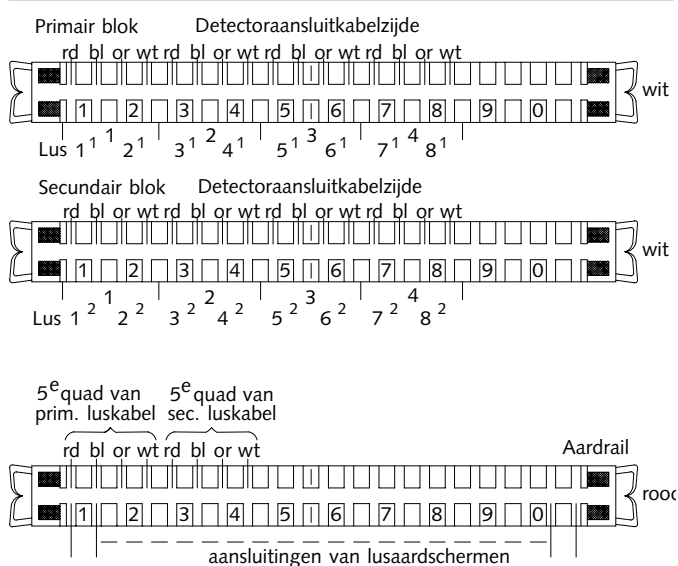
Primair blok Detectoraansluitkabelzijde

rd bl or wt rd bl or wt rd bl or wt rd bl or wt

1 2 3 4 5 6 7 8 9 0

wit

Lus $1^1$ 1 $2^1$ $3^1$ 2 $4^1$ $5^1$ 3 $6^1$ $7^1$ 4 $8^1$

Secundair blok Detectoraansluitkabelzijde

rd bl or wt rd bl or wt rd bl or wt rd bl or wt

1 2 3 4 5 6 7 8 9 0

wit

Lus $1^2$ 1 $2^2$ $3^2$ 2 $4^2$ $5^2$ 3 $6^2$ $7^2$ 4 $8^2$

$5^e$ quad van prim. luskabel

$5^e$ quad van sec. luskabel

rd bl or wt rd bl or wt

Aardrail

1 2 3 4 5 6 7 8 9 0

rood

aansluitingen van lusaardschermen